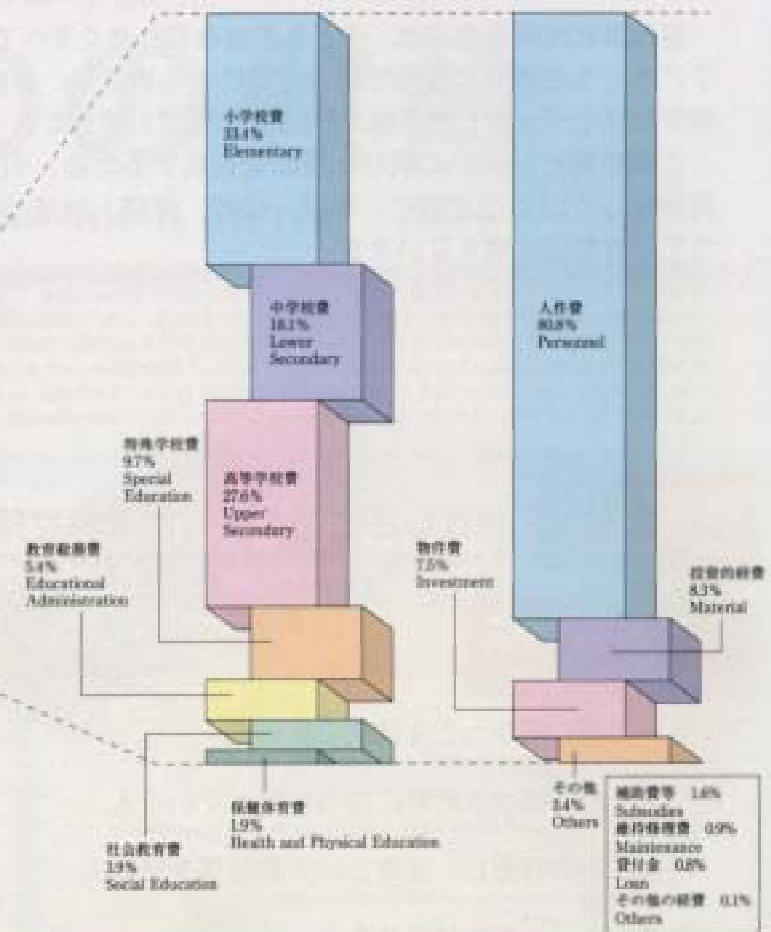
小学校費
33.4%
Elementary

中学校費
18.1%
Lower Secondary

特殊学校費
9.7%
Special Education

高等学校費
27.6%
Upper Secondary

教育総務費
5.4%
Educational Administration

社会教育費
3.9%
Social Education

保健体育費
1.9%
Health and Physical Education

人件費
80.8%
Personnel

物件費
7.5%
Investment

投資的経費
8.3%
Material

その他
3.4%
Others

補助費等 1.6%
Subsidies
維持修理費 0.9%
Maintenance
貸付金 0.8%
Loan
その他の経費 0.1%
Others